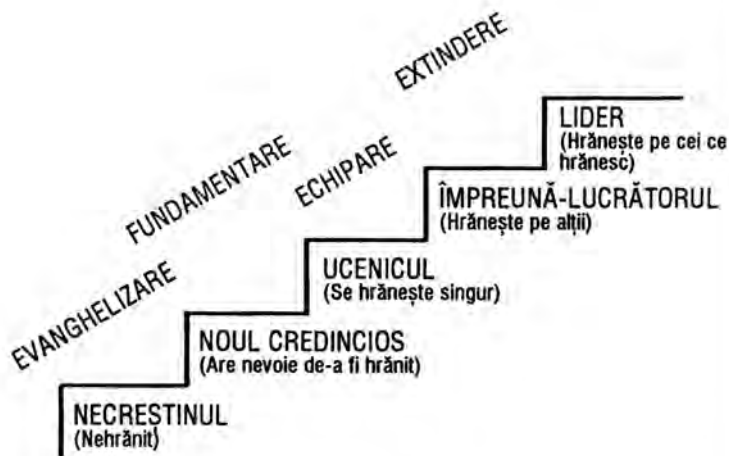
EVANGHELIZARE

FUNDAMENTARE

ECHIPARE

EXTINDERE

LIDER
(Hrănește pe cei ce hrănesc)

ÎMPREUNĂ-LUCRĂTORUL
(Hrănește pe alții)

UCENICUL
(Se hrănește singur)

NOUL CREDINCIOS
(Are nevoie de-a fi hrănit)

NECRESTINUL
(Nehrănit)